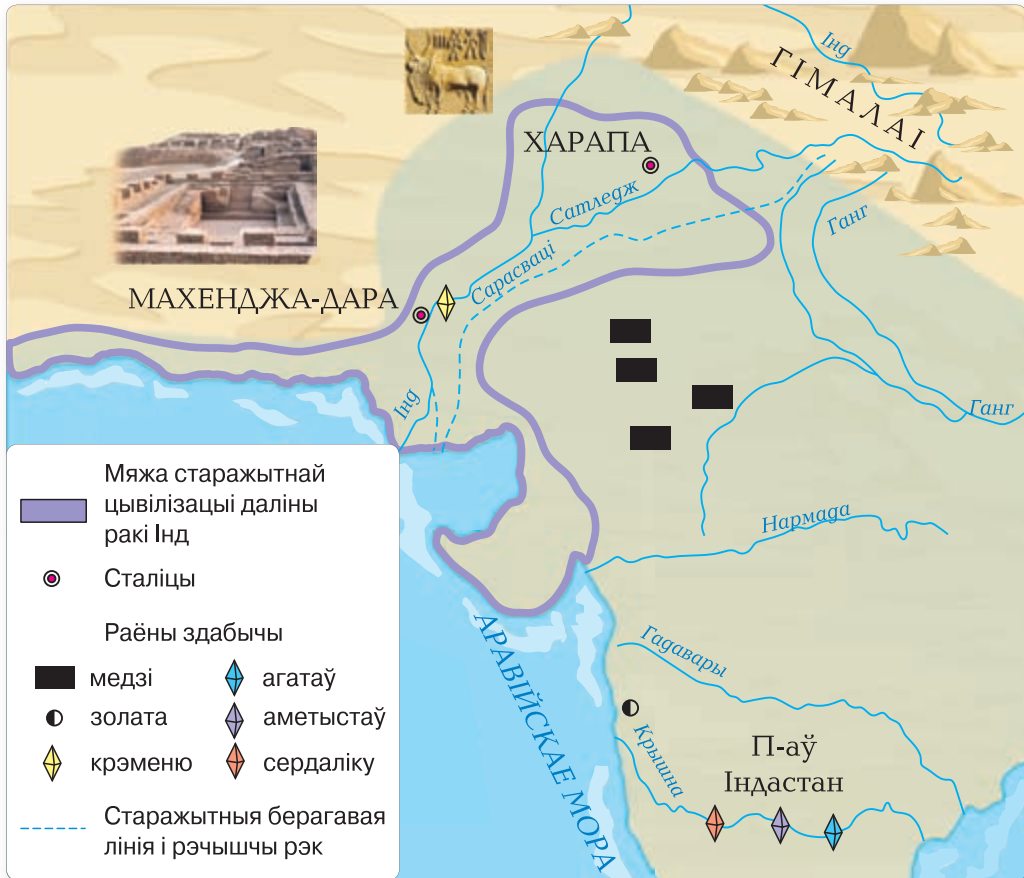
ГІМАЛАІ
Інд
ХАРАПА
Сатледж
Ганг
Сарасваці
МАХЕНДЖА-ДАРА
Ганг
Інд
Нармада
Гадавары
Крышна
АРАВІЙСКАЕ МОРА
П-аў Індастан

Мяжа старажытнай цывілізацыі даліны ракі Інд
Сталіцы
Раёны здабычы
медзі
агатаў
золата
аметыстаў
крэменю
сердаліку
Старажытныя берагавая лінія і рэчышчы рэк